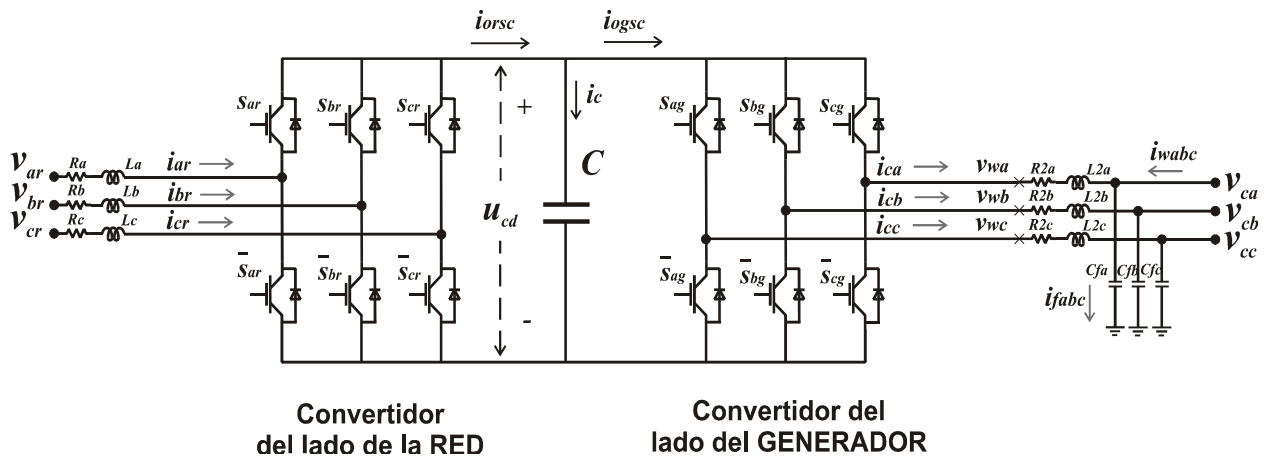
$i_{orsc}$ $i_{ogsc}$

$s_{ar}$ $s_{br}$ $s_{cr}$ + $i_c$ $s_{ag}$ $s_{bg}$ $s_{cg}$

$v_{ar}$ $R_a$ $L_a$ $i_{ar}$
$v_{br}$ $R_b$ $L_b$ $i_{br}$
$v_{cr}$ $R_c$ $L_c$ $i_{cr}$

$u_{cd}$ $C$

$i_{ca}$ $v_{wa}$ $R2a$ $L2a$ $i_{wabc}$ $v_{ca}$
$i_{cb}$ $v_{wb}$ $R2b$ $L2b$ $v_{cb}$
$i_{cc}$ $v_{wc}$ $R2c$ $L2c$ $v_{cc}$

$\bar{s}_{ar}$ $\bar{s}_{br}$ $\bar{s}_{cr}$ - $\bar{s}_{ag}$ $\bar{s}_{bg}$ $\bar{s}_{cg}$

$Cfa$ $Cfb$ $Cfc$
$i_{fabc}$

Convertidor del lado de la RED

Convertidor del lado del GENERADOR